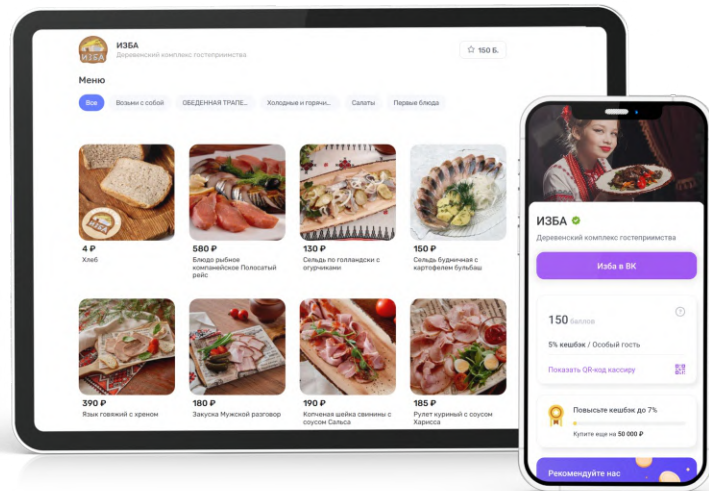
ИЗБА
Деревенский комплекс гостеприимства

150 Б.

Меню

Все
Возьми с собой
ОБЕДЕННАЯ ТРАПЕ...
Холодные и горячи...
Салаты
Первые блюда

4 ₽
Хлеб

580 ₽
Блюдо рыбное компанейское Полосатый рейс

130 ₽
Сельдь по голландски с огурчиками

150 ₽
Сельдь будничная с картофелем бульбаш

390 ₽
Язык говяжий с хреном

180 ₽
Закуска Мужской разговор

190 ₽
Копченая шейка свинины с соусом Сальса

185 ₽
Рулет куриный с соусом Харисса

ИЗБА
Деревенский комплекс гостеприимства

Изба в ВК

150 баллов

5% кешбэк / Особый гость

Показать QR-код кассиру

Повысьте кешбэк до 7%

Купите еще на 50 000 ₽

Рекомендуйте нас